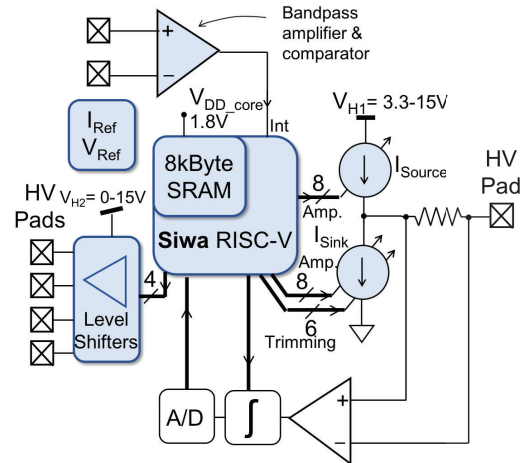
Bandpass amplifier & comparator

+
−

$V_{DD\_core}$
1.8V

Int

$I_{Ref}$
$V_{Ref}$

8kByte SRAM

**Siwa** RISC-V

$V_{H1}$= 3.3-15V

$I_{Source}$

HV Pad

8
Amp.

$I_{Sink}$
Amp.

8

6
Trimming

HV $V_{H2}$= 0-15V
Pads

4

Level Shifters

A/D

∫

+
−